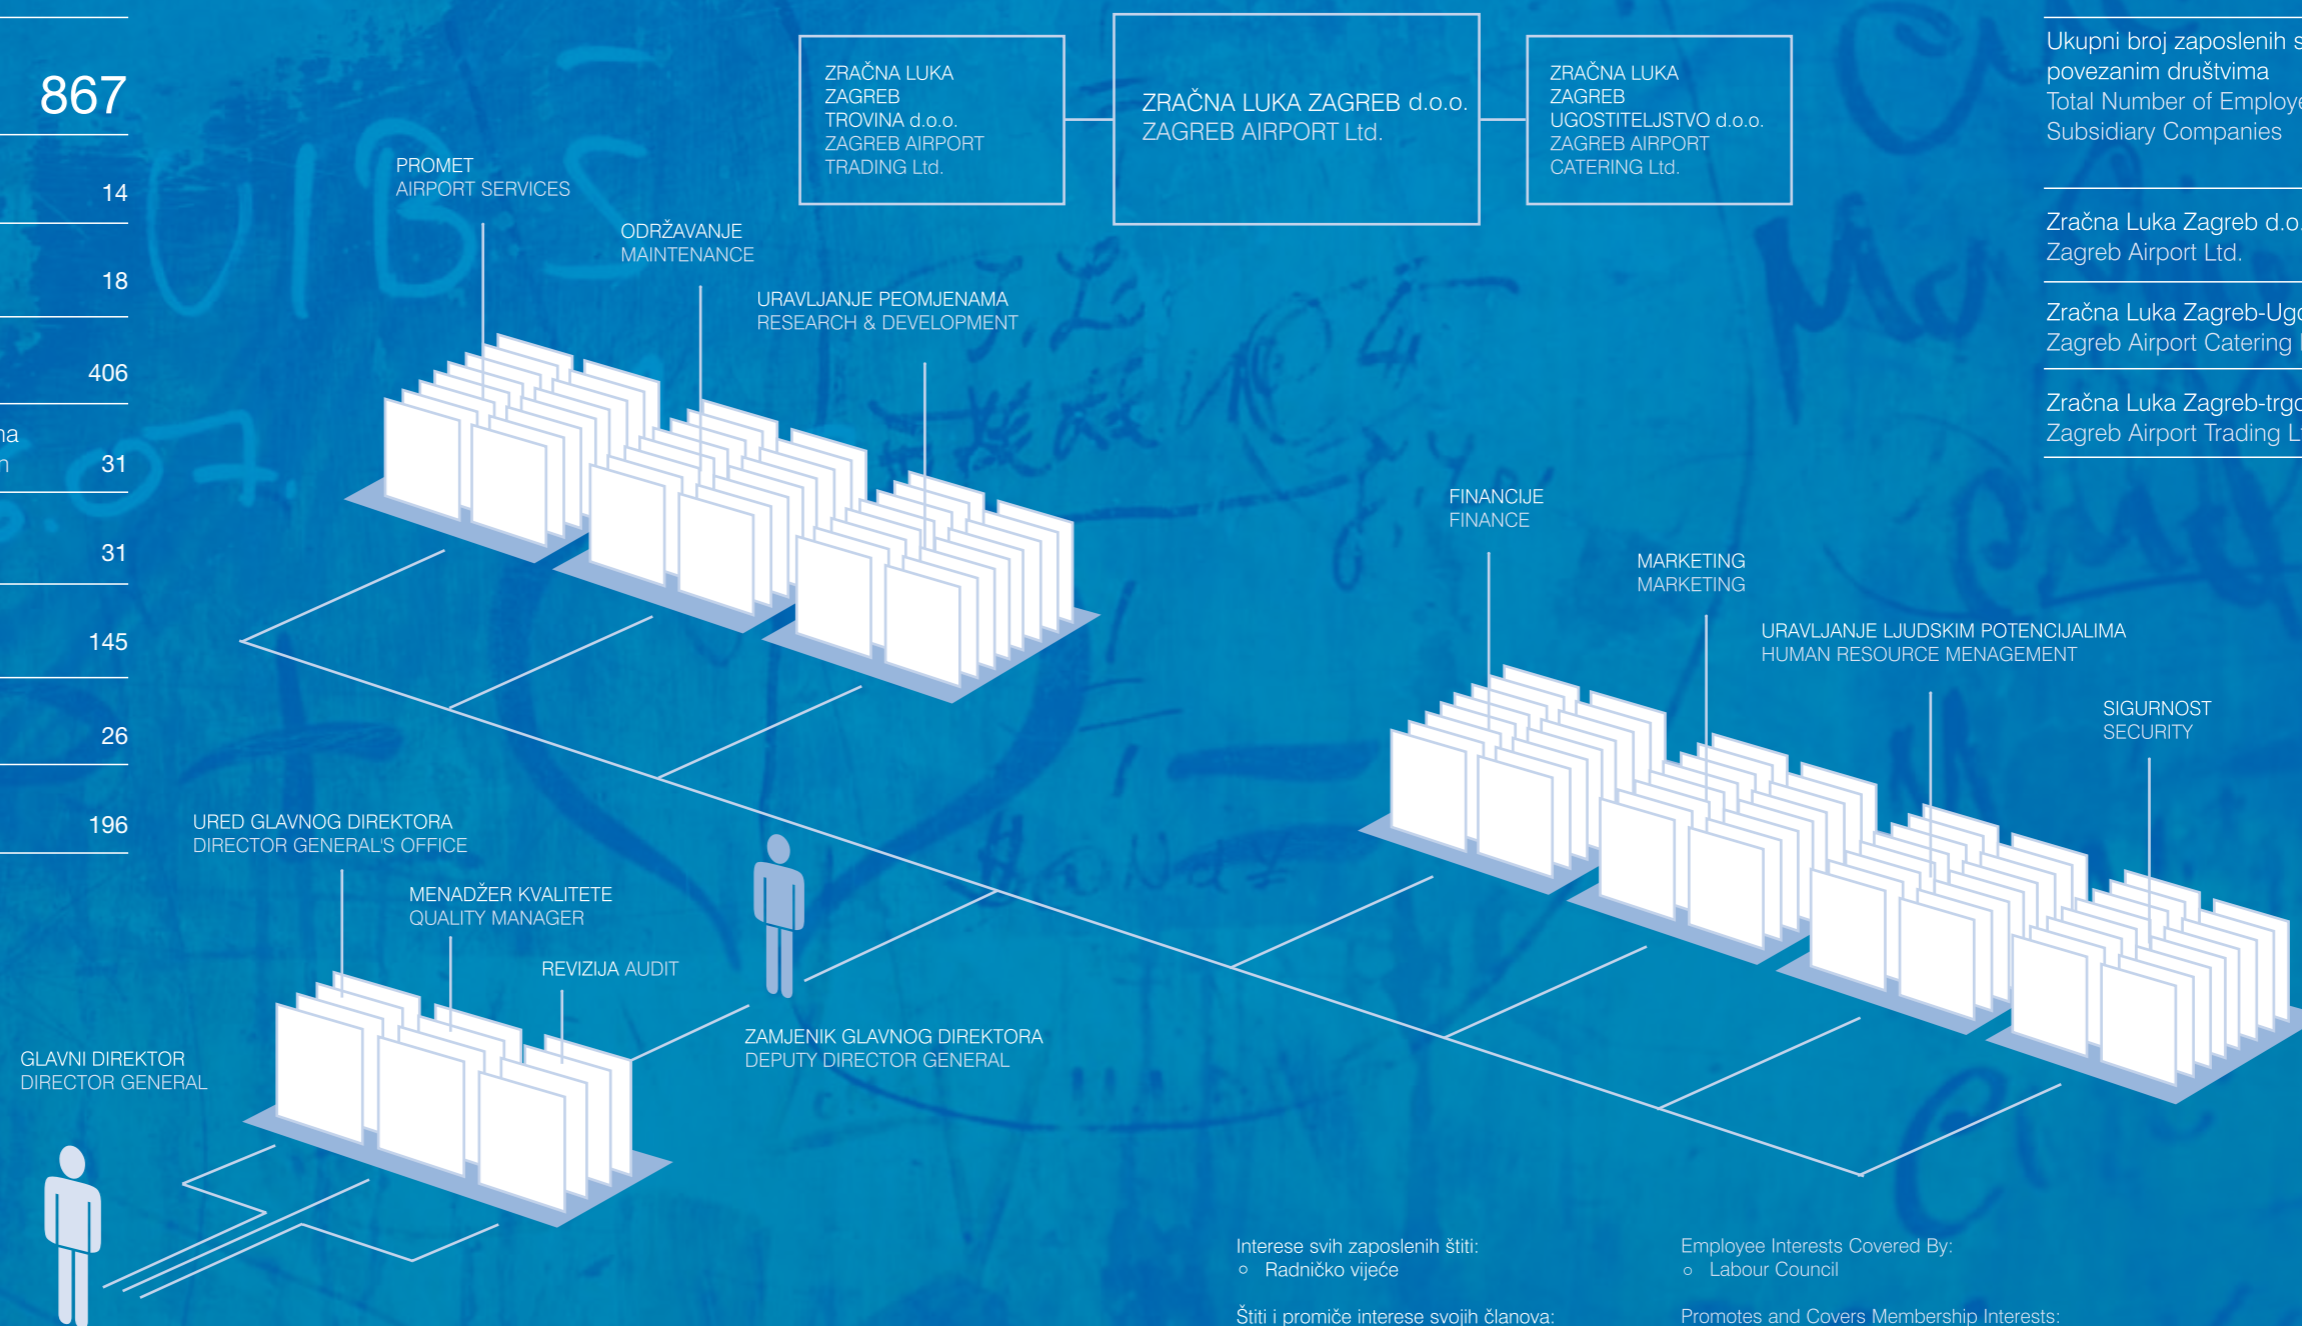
867

14

18

406

ma
n 31

31

145

26

196

ZRAČNA LUKA ZAGREB TROVINA d.o.o.
ZAGREB AIRPORT TRADING Ltd.

ZRAČNA LUKA ZAGREB d.o.o.
ZAGREB AIRPORT Ltd.

ZRAČNA LUKA ZAGREB UGOSTITELJSTVO d.o.o.
ZAGREB AIRPORT CATERING Ltd.

Ukupni broj zaposlenih s
povezanim društvima
Total Number of Employe
Subsidiary Companies

Zračna Luka Zagreb d.o.
Zagreb Airport Ltd.

Zračna Luka Zagreb-Ugo
Zagreb Airport Catering

Zračna Luka Zagreb-trgo
Zagreb Airport Trading L

PROMET
AIRPORT SERVICES

ODRŽAVANJE
MAINTENANCE

URAVLJANJE PEOMJENAMA
RESEARCH & DEVELOPMENT

FINANCIJE
FINANCE

MARKETING
MARKETING

URAVLJANJE LJUDSKIM POTENCIJALIMA
HUMAN RESOURCE MENAGEMENT

SIGURNOST
SECURITY

URED GLAVNOG DIREKTORA
DIRECTOR GENERAL'S OFFICE

MENADŽER KVALITETE
QUALITY MANAGER

REVIZIJA AUDIT

ZAMJENIK GLAVNOG DIREKTORA
DEPUTY DIRECTOR GENERAL

GLAVNI DIREKTOR
DIRECTOR GENERAL

Interese svih zaposlenih štiti:
○ Radničko vijeće

Štiti i promiče interese svojih članova:

Employee Interests Covered By:
○ Labour Council

Promotes and Covers Membership Interests: